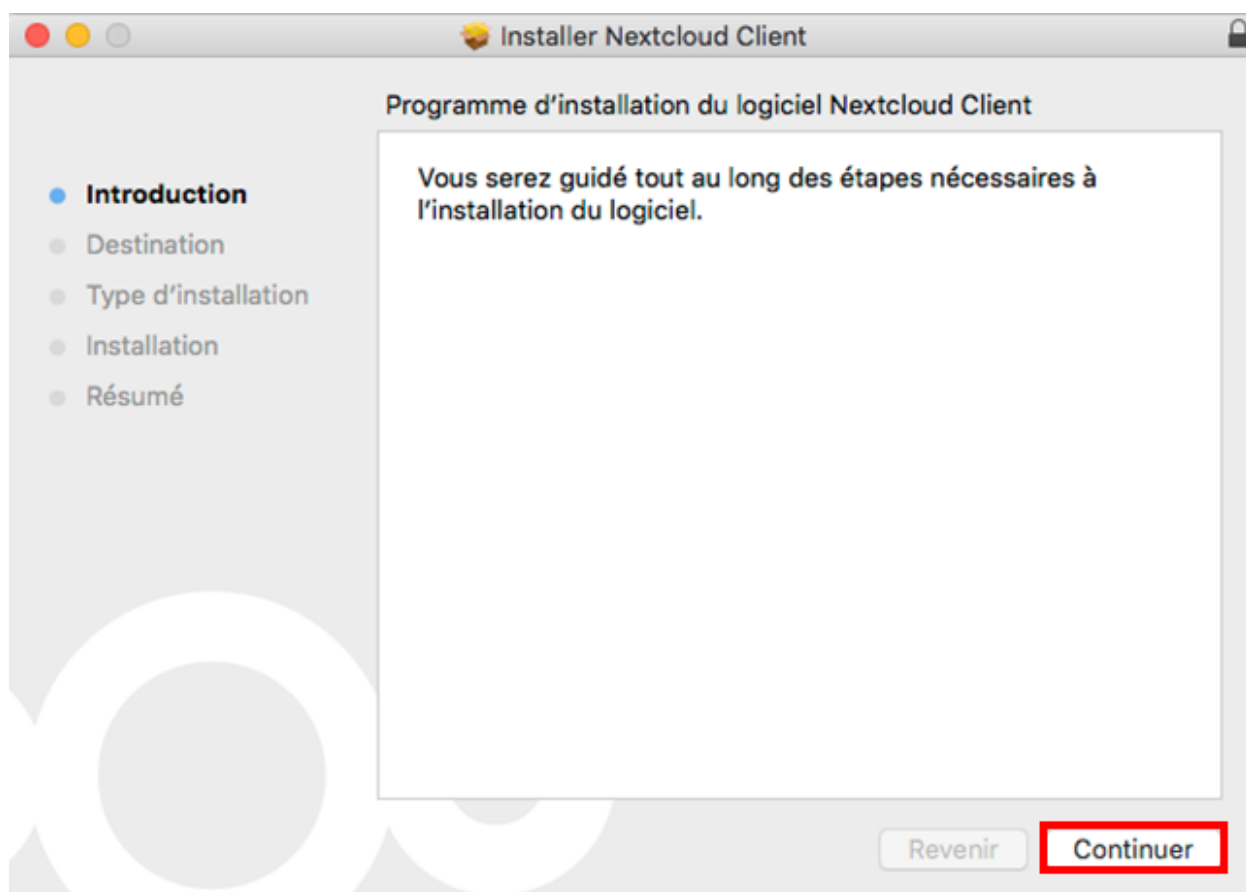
Installer Nextcloud Client

Programme d’installation du logiciel Nextcloud Client

Introduction
Destination
Type d’installation
Installation
Résumé

Vous serez guidé tout au long des étapes nécessaires à l’installation du logiciel.

Revenir
Continuer